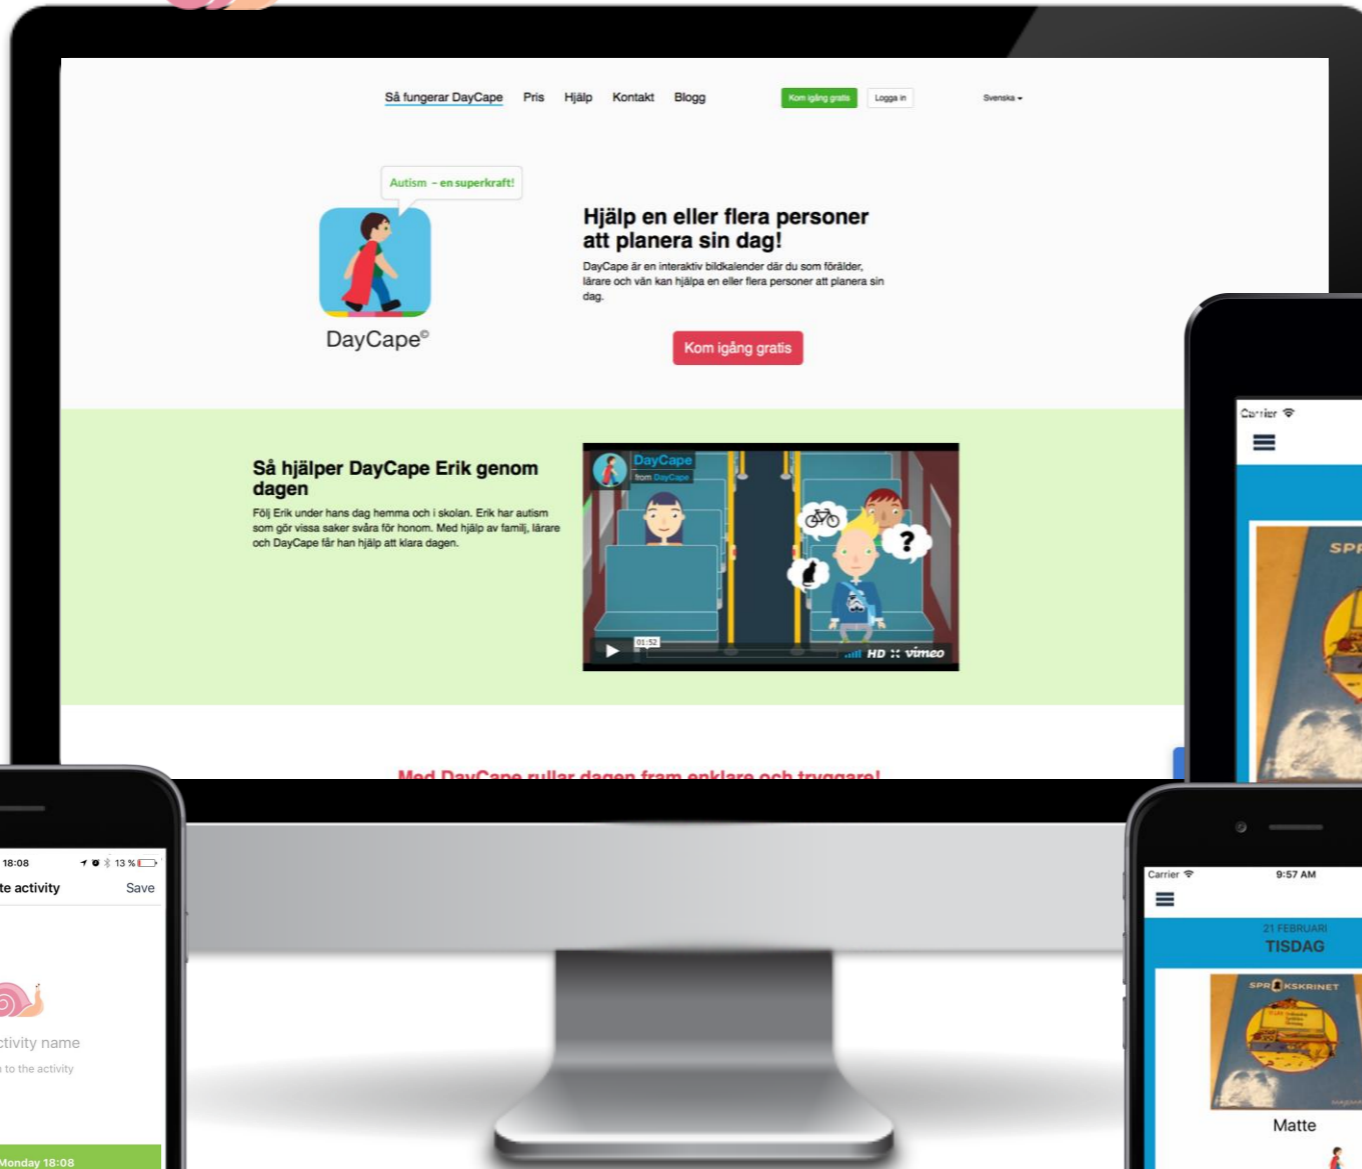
Så fungerar DayCape Pris Hjälp Kontakt Blogg Kom igång gratis Logga in Svenska

Autism – en superkraft!

DayCape©

Hjälp en eller flera personer att planera sin dag!

DayCape är en interaktiv bildkalender där du som förälder, lärare och vän kan hjälpa en eller flera personer att planera sin dag.

Kom igång gratis

Så hjälper DayCape Erik genom dagen

Följ Erik under hans dag hemma och i skolan. Erik har autism som gör vissa saker svåra för honom. Med hjälp av familj, lärare och DayCape får han hjälp att klara dagen.

DayCape
from DayCape
01:52
HD vimeo

Med DayCape rullar dagen fram enklare och tryggare!

Carrier

SPR

18:08 13 %
te activity Save

ctivity name
to the activity

Monday 18:08

Carrier 9:57 AM
21 FEBRUARI
TISDAG
SPRÅKSKRINET
Matte